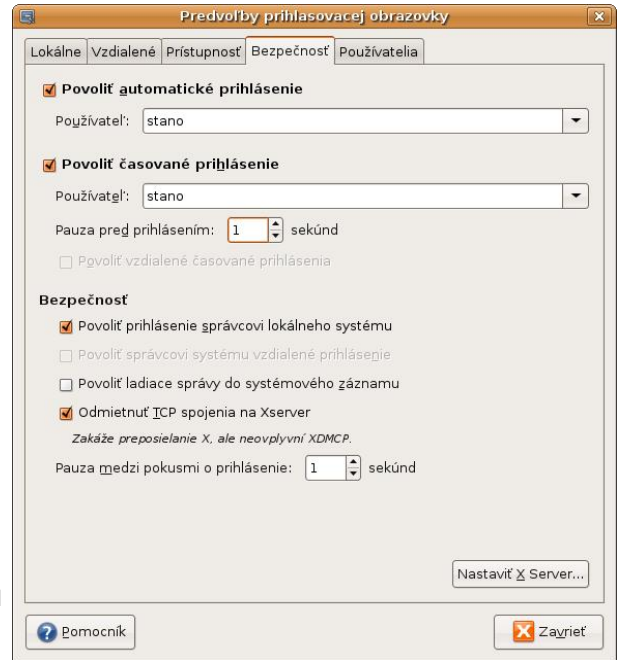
Predvoľby prihlasovacej obrazovky

Lokálne | Vzdialené | Prístupnosť | Bezpečnosť | Používatelia

Povoliť automatické prihlásenie

Používateľ: stano

Povoliť časované prihlásenie

Používateľ: stano

Pauza pred prihlásením: 1 sekúnd

Povoliť vzdialené časované prihlásenia

Bezpečnosť

Povoliť prihlásenie správcovi lokálneho systému

Povoliť správcovi systému vzdialené prihlásenie

Povoliť ladiace správy do systémového záznamu

Odmietnuť TCP spojenia na Xserver

Zakáže preposielanie X, ale neovplyvní XDMCP.

Pauza medzi pokusmi o prihlásenie: 1 sekúnd

Nastaviť X Server...

Pomocník

Zavrieť